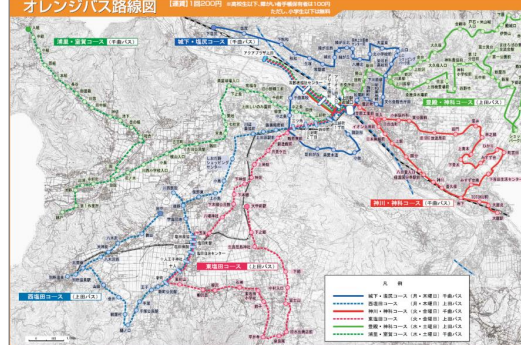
オレンジバス路線図 【運賃】1回200円 ※高校生以下、障がい者手帳保有者は100円 ただし、小学生以下は無料

浦里・室賀コース （千曲バス）

城下・塩尻コース （千曲バス）

豊殿・神科コース （上田バス）

神川・神科コース （千曲バス）

東塩田コース （上田バス）

西塩田コース （上田バス）

凡例

| | |
|---|---|
| 城下・塩尻コース （月・木曜日） | 千曲バス |
| 西塩田コース （月・木曜日） | 上田バス |
| 神川・神科コース （火・金曜日） | 千曲バス |
| 東塩田コース （火・金曜日） | 上田バス |
| 豊殿・神科コース （水・土曜日） | 上田バス |
| 浦里・室賀コース （水・土曜日） | 千曲バス |